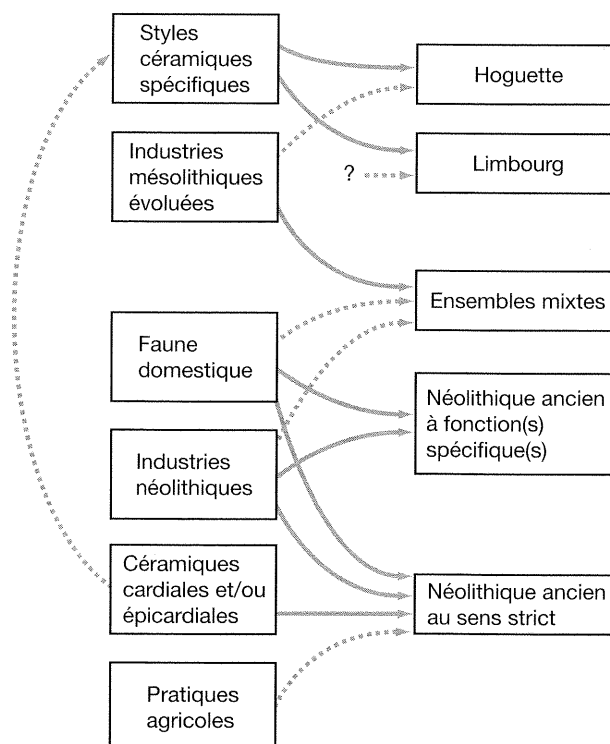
Styles céramiques spécifiques

Industries mésolithiques évoluées

Faune domestique

Industries néolithiques

Céramiques cardiales et/ou épicardiales

Pratiques agricoles

Hoguette

?

Limbourg

Ensembles mixtes

Néolithique ancien à fonction(s) spécifique(s)

Néolithique ancien au sens strict